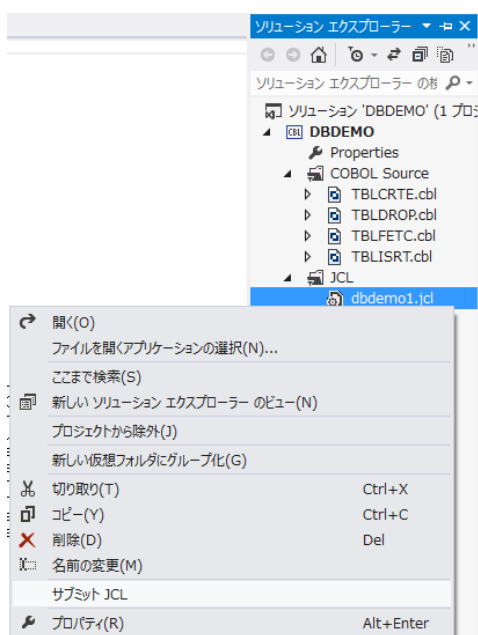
ソリューション エクスプローラー ▾ ⇁ ✕

ソリューション エクスプローラー の検

ソリューション 'DBDEMO' (1 プロジ

DBDEMO

Properties

COBOL Source

TBLCRTE.cbl

TBLDROP.cbl

TBLFETC.cbl

TBLISRT.cbl

JCL

dbdemo1.jcl

開く(O)

ファイルを開くアプリケーションの選択(N)...

ここまで検索(S)

新しい ソリューション エクスプローラー のビュー(N)

プロジェクトから除外(J)

新しい仮想フォルダにグループ化(G)

切り取り(T) Ctrl+X

コピー(Y) Ctrl+C

削除(D) Del

名前の変更(M)

サブミット JCL

プロパティ(R) Alt+Enter